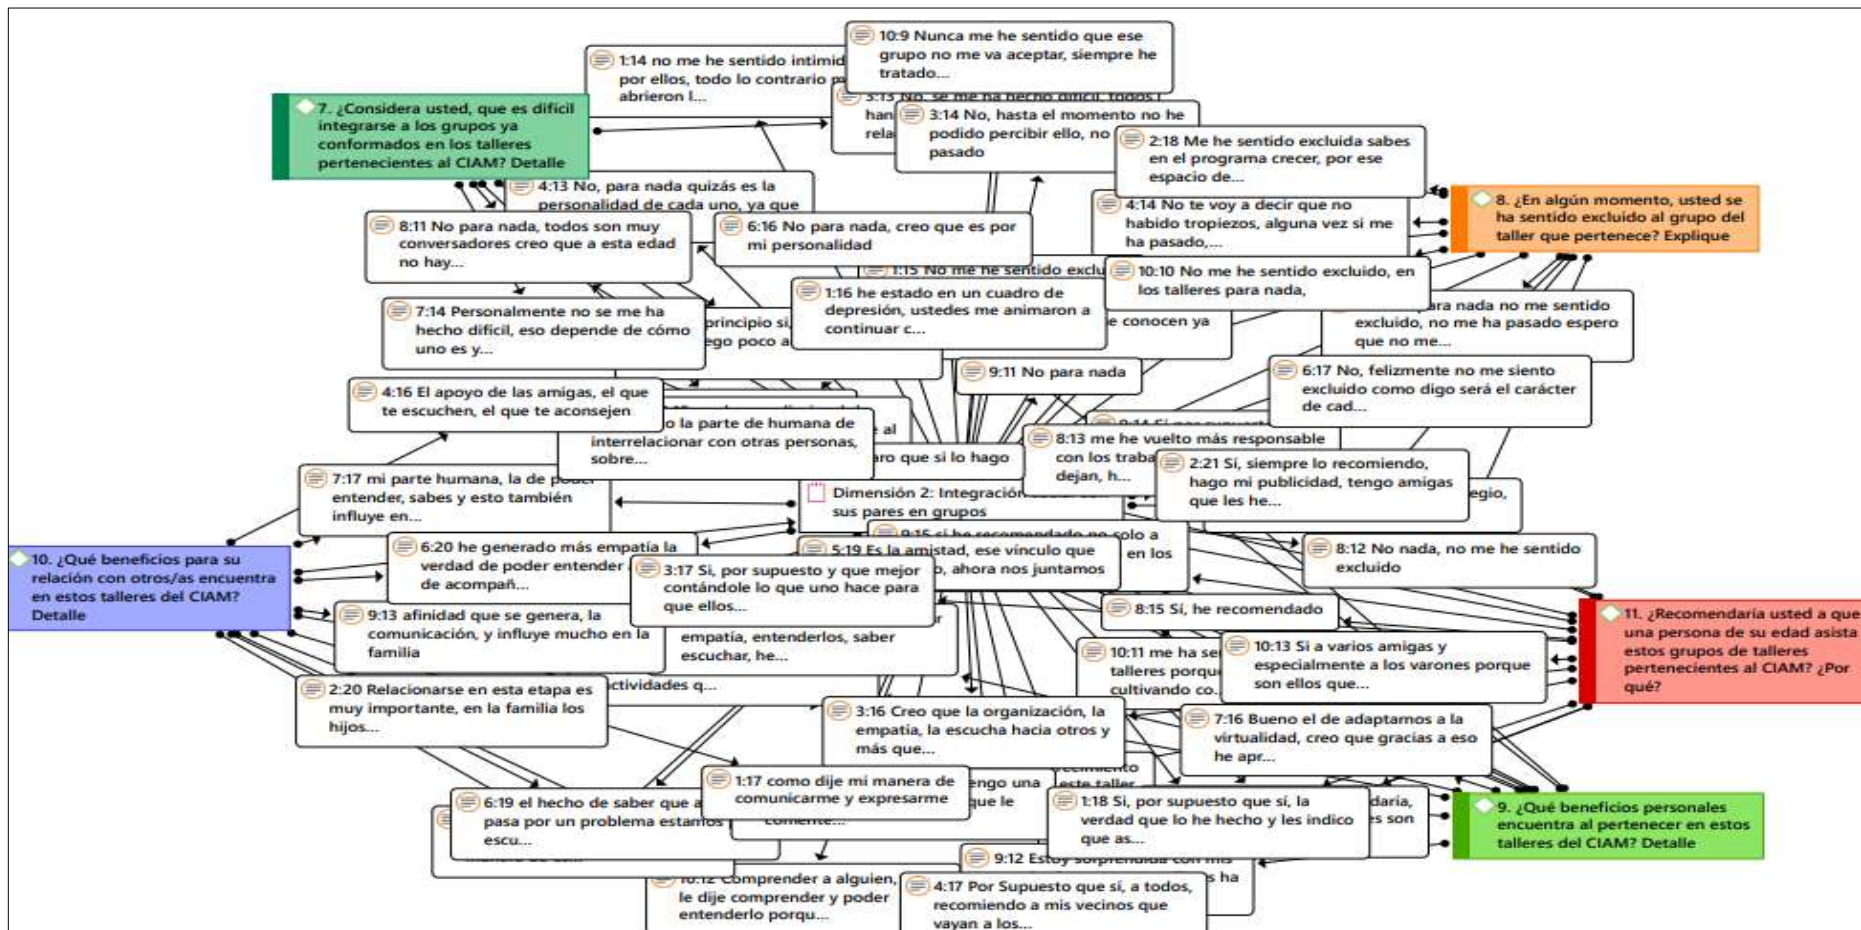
10:9 Nunca me he sentido que ese grupo no me va aceptar, siempre he tratado...

1:14 no me he sentido intimid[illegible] por ellos, todo lo contrario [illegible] abrieron l...

7. ¿Considera usted, que es difícil integrarse a los grupos ya conformados en los talleres pertenecientes al CIAM? Detalle

3:13 No, se me ha hecho difícil, todos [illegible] han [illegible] rela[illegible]

3:14 No, hasta el momento no he podido percibir ello, no pasado

2:18 Me he sentido excluida sabes en el programa crecer, por ese espacio de...

4:13 No, para nada quizás es la personalidad de cada uno, ya que

8. ¿En algún momento, usted se ha sentido excluido al grupo del taller que pertenece? Explique

4:14 No te voy a decir que no habido tropiezos, alguna vez si me ha pasado,...

8:11 No para nada, todos son muy conversadores creo que a esta edad no hay...

6:16 No para nada, creo que es por mi personalidad

1:15 No me he sentido exclu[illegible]

10:10 No me he sentido excluido, en los talleres para nada,

1:16 he estado en un cuadro de depresión, ustedes me animaron a continuar c...

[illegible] principio si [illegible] ego poco a

e conocen ya

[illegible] ara nada no me sentido excluido, no me ha pasado espero que no me...

7:14 Personalmente no se me ha hecho difícil, eso depende de cómo uno es y...

9:11 No para nada

6:17 No, felizmente no me siento excluido como digo será el carácter de cad...

4:16 El apoyo de las amigas, el que te escuchen, el que te aconsejen

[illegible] o la parte de humana de interrelacionar con otras personas, sobre...

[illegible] al

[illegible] ro que si lo hago

8:13 me he vuelto más responsable con los traba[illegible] dejan, h...

2:21 Sí, siempre lo recomiendo, hago mi publicidad, tengo amigas que les he...

7:17 mi parte humana, la de poder entender, sabes y esto también influye en...

Dimensión 2: Integración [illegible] sus pares en grupos

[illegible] egio,

10. ¿Qué beneficios para su relación con otros/as encuentra en estos talleres del CIAM? Detalle

6:20 he generado más empatía la verdad de poder entender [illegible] de acompañ...

9:15 si he recomendado no solo a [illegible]

5:19 Es la amistad, ese vínculo que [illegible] o, ahora nos juntamos

en los

8:12 No nada, no me he sentido excluido

3:17 Sí, por supuesto y que mejor contándole lo que uno hace para que ellos...

9:13 afinidad que se genera, la comunicación, y influye mucho en la familia

empatía, entenderlos, saber escuchar, he...

8:15 Sí, he recomendado

11. ¿Recomendaría usted a que una persona de su edad asista estos grupos de talleres pertenecientes al CIAM? ¿Por qué?

10:11 me ha se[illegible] talleres porqu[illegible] cultivando co...

10:13 Sí a varios amigas y especialmente a los varones porque son ellos que...

2:20 Relacionarse en esta etapa es muy importante, en la familia los hijos...

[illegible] ctividades q...

3:16 Creo que la organización, la empatía, la escucha hacia otros y más que...

7:16 Bueno el de adaptarnos a la virtualidad, creo que gracias a eso he apr...

1:17 como dije mi manera de comunicarme y expresarme

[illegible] engo una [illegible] que le

6:19 el hecho de saber que a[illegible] pasa por un problema estamos escu...

1:18 Sí, por supuesto que sí, la verdad que lo he hecho y les indico que as...

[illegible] daria, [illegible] s son

9. ¿Qué beneficios personales encuentra al pertenecer en estos talleres del CIAM? Detalle

9:12 Esto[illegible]

10:12 Comprender a alguien, le dije comprender y poder entenderlo porqu...

4:17 Por Supuesto que sí, a todos, recomiendo a mis vecinos que vayan a los...

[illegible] s ha